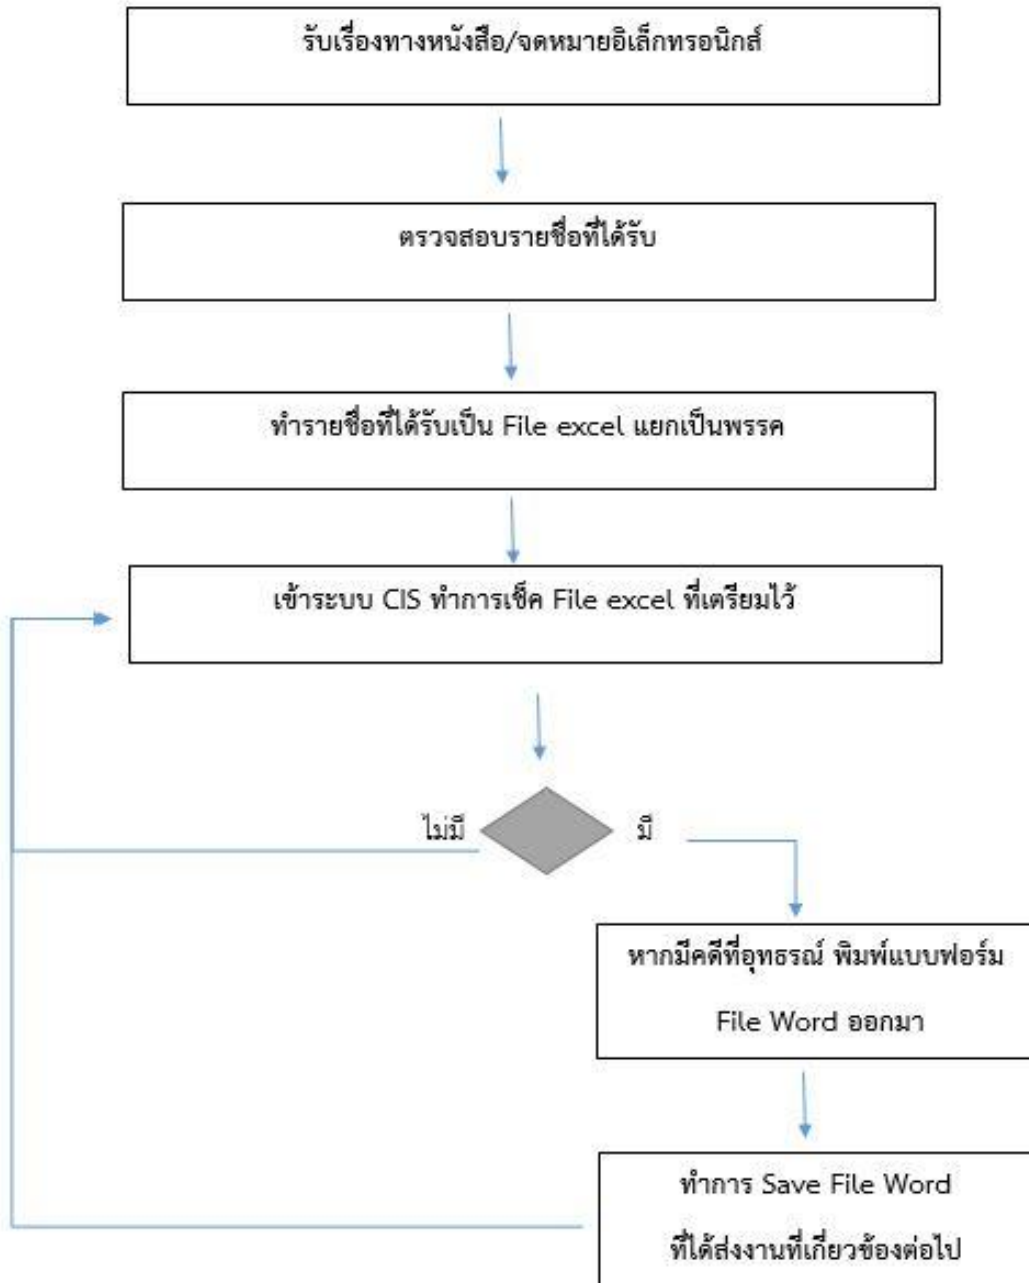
รับเรื่องทางหนังสือ/จดหมายอิเล็กทรอนิกส์

ตรวจสอบรายชื่อที่ได้รับ

ทำรายชื่อที่ได้รับเป็น File excel แยกเป็นพรรค

เข้าระบบ CIS ทำการเช็ค File excel ที่เตรียมไว้

ไม่มี

มี

หากมีคดีที่อุทธรณ์ พิมพ์แบบฟอร์ม File Word ออกมา

ทำการ Save File Word ที่ได้ส่งงานที่เกี่ยวข้องต่อไป